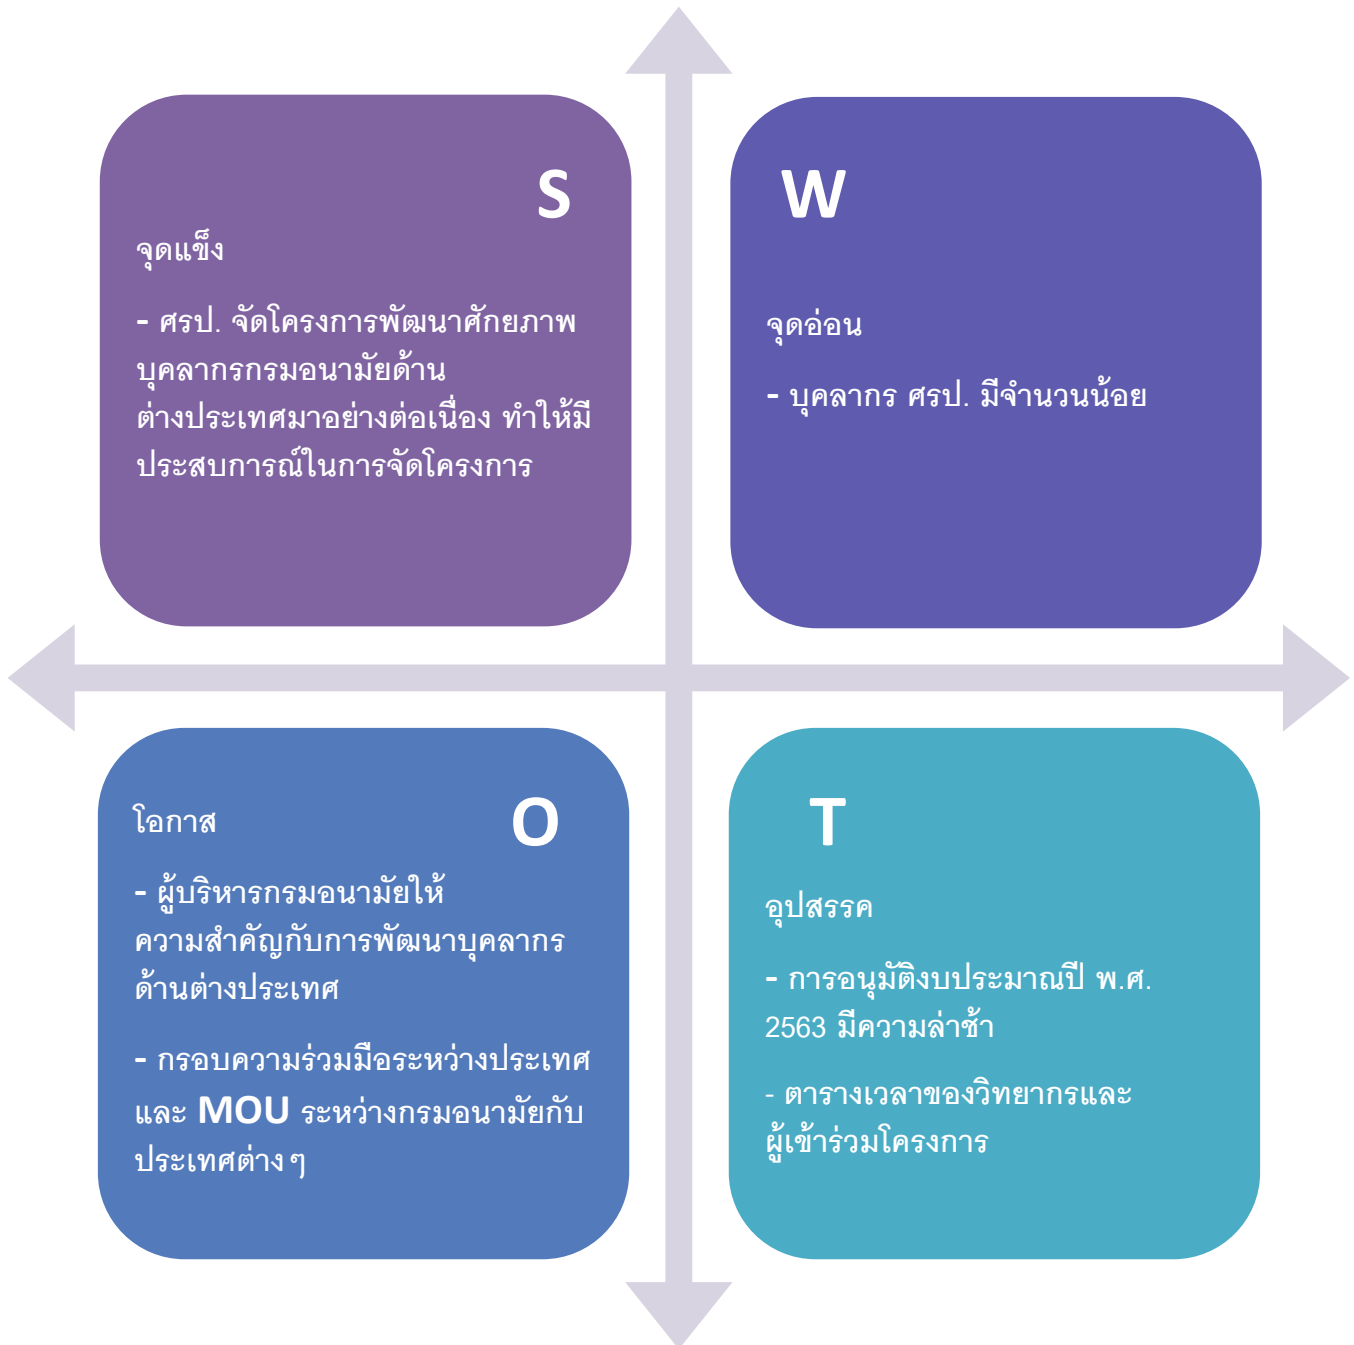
S

จุดแข็ง

- ศรป. จัดโครงการพัฒนาศักยภาพบุคลากรกรมอนามัยด้านต่างประเทศมาอย่างต่อเนื่อง ทำให้มีประสบการณ์ในการจัดโครงการ

W

จุดอ่อน

- บุคลากร ศรป. มีจำนวนน้อย

โอกาส

O

- ผู้บริหารกรมอนามัยให้ความสำคัญกับการพัฒนาบุคลากรด้านต่างประเทศ

- กรอบความร่วมมือระหว่างประเทศ และ MOU ระหว่างกรมอนามัยกับประเทศต่าง ๆ

T

อุปสรรค

- การอนุมัติงบประมาณปี พ.ศ. 2563 มีความล่าช้า

- ตารางเวลาของวิทยากรและผู้เข้าร่วมโครงการ